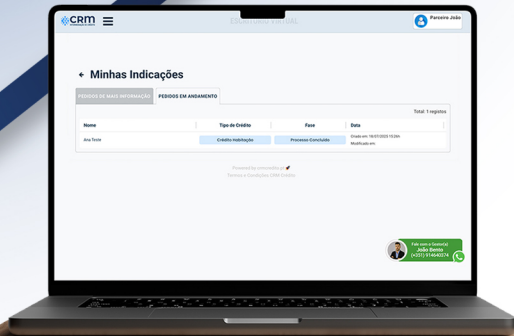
CRM

Escritório Virtual

Parceiro João

← Minhas Indicações

PEDIDOS DE MAIS INFORMAÇÃO

PEDIDOS EM ANDAMENTO

Total: 1 registo

| Nome | Tipo de Crédito | Fase | Data |
|---|---|---|---|
| Ana Teste | Crédito Habitação | Processo Concluído | Criado em: 18/07/2023 15:26h Modificado em: |

Preparado e criado pela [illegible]
Termos e Condições CRM Crédito

Fale com o Gestor(a)
João Bento
(+351) 914640274